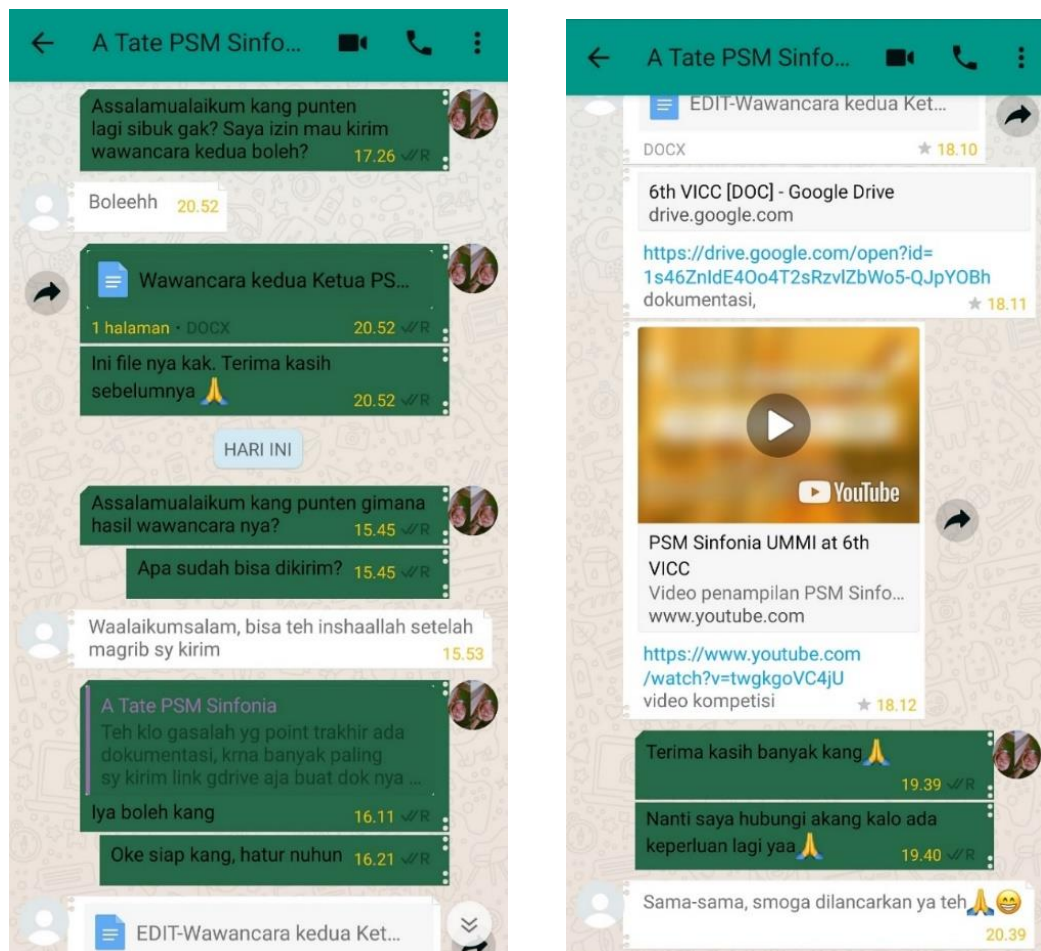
A Tate PSM Sinfo...

Assalamualaikum kang punten lagi sibuk gak? Saya izin mau kirim wawancara kedua boleh? 17.26

Boleehh 20.52

Wawancara kedua Ketua PS...
1 halaman · DOCX 20.52

Ini file nya kak. Terima kasih sebelumnya 🙏 20.52

HARI INI

Assalamualaikum kang punten gimana hasil wawancara nya? 15.45

Apa sudah bisa dikirim? 15.45

Waalaikumsalam, bisa teh inshaallah setelah magrib sy kirim 15.53

A Tate PSM Sinfonia
Teh klo gasalah yg point trakhir ada dokumentasi, kma banyak paling sy kirim link gdrive aja buat dok nya ...
Iya boleh kang 16.11

Oke siap kang, hatur nuhun 16.21

EDIT-Wawancara kedua Ket...

A Tate PSM Sinfo...

EDIT-Wawancara kedua Ket...
DOCX ★ 18.10

6th VICC [DOC] - Google Drive
drive.google.com
https://drive.google.com/open?id=1s46ZnIdE4Oo4T2sRzvlZbWo5-QJpYOBh
dokumentasi, ★ 18.11

YouTube
PSM Sinfonia UMMI at 6th VICC
Video penampilan PSM Sinfo...
www.youtube.com
https://www.youtube.com/watch?v=twgkgoVC4jU
video kompetisi ★ 18.12

Terima kasih banyak kang 🙏 19.39

Nanti saya hubungi akang kalo ada keperluan lagi yaa 🙏 19.40

Sama-sama, smoga dilancarkan ya teh 🙏😁 20.39